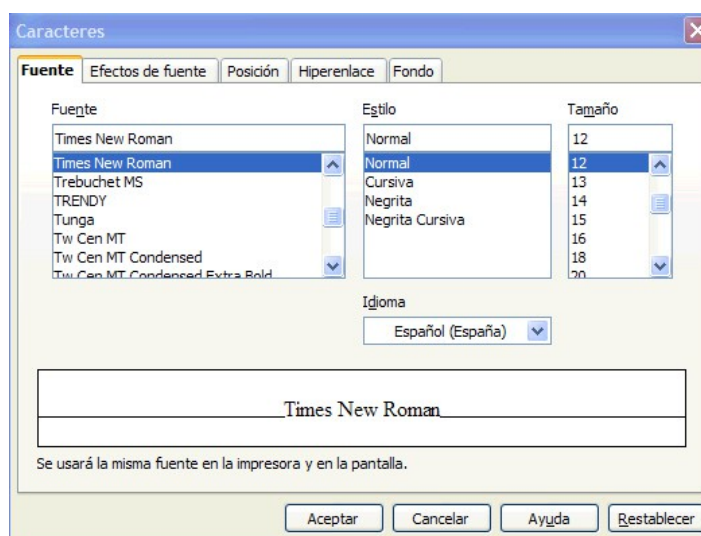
Caracteres

Fuente | Efectos de fuente | Posición | Hiperenlace | Fondo

Fuente
Times New Roman
Times New Roman
Trebuchet MS
TRENDY
Tunga
Tw Cen MT
Tw Cen MT Condensed
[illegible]

Estilo
Normal
Normal
Cursiva
Negrita
Negrita Cursiva

Tamaño
12
12
13
14
15
16
18
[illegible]

Idioma
Español (España)

Times New Roman

Se usará la misma fuente en la impresora y en la pantalla.

Aceptar | Cancelar | Ayuda | Restablecer